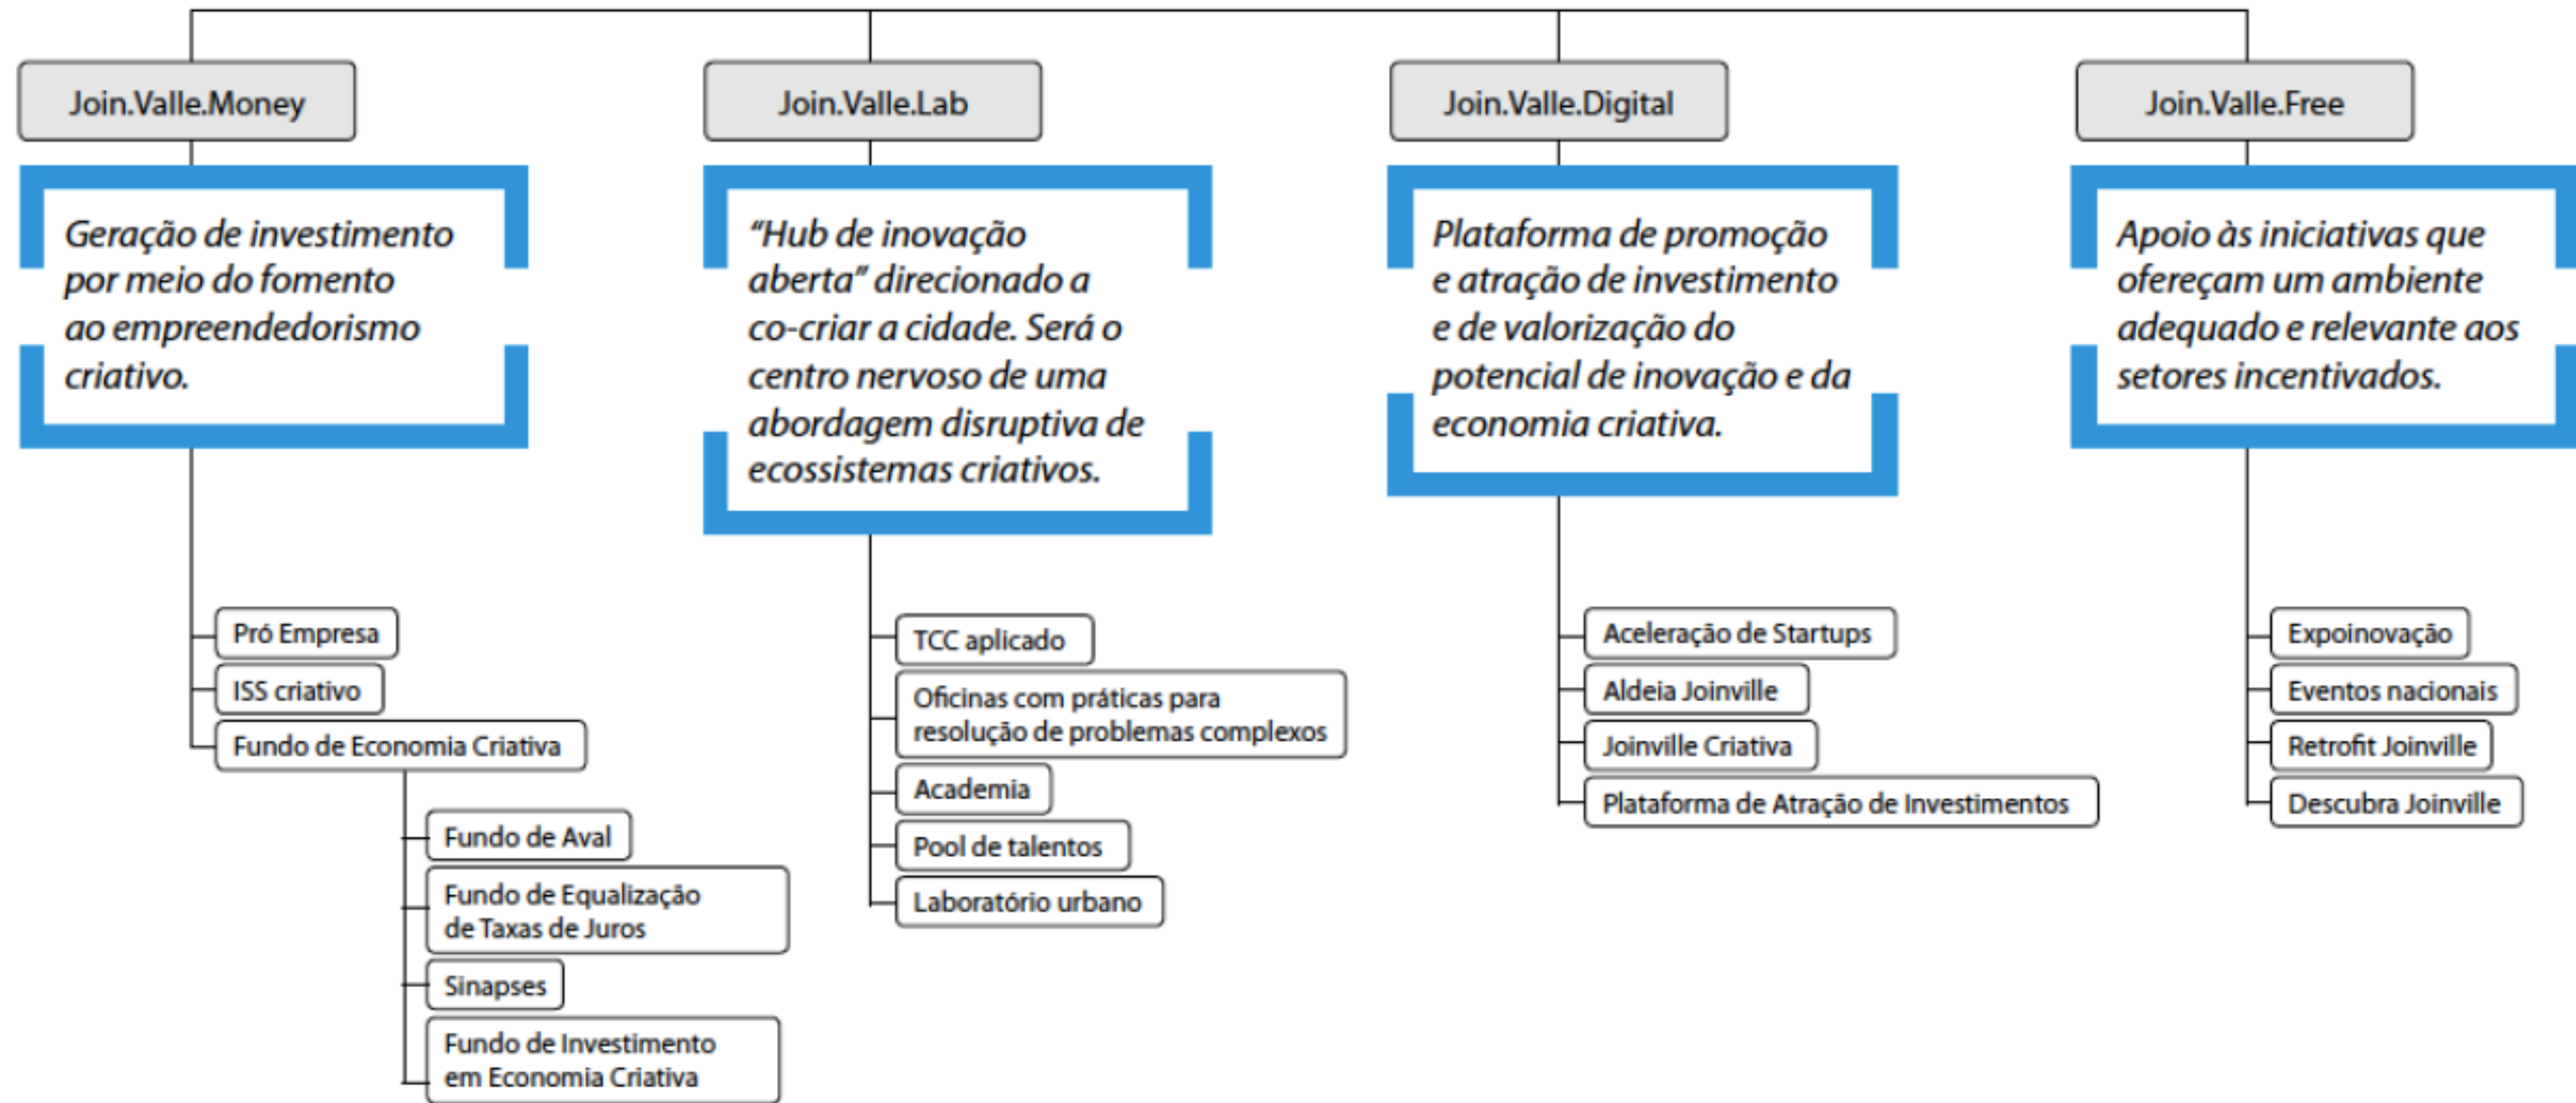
Join.Valle.Money

Geração de investimento por meio do fomento ao empreendedorismo criativo.

Pró Empresa

ISS criativo

Fundo de Economia Criativa

Fundo de Aval

Fundo de Equalização de Taxas de Juros

Sinapses

Fundo de Investimento em Economia Criativa

Join.Valle.Lab

"Hub de inovação aberta" direcionado a co-criar a cidade. Será o centro nervoso de uma abordagem disruptiva de ecossistemas criativos.

TCC aplicado

Oficinas com práticas para resolução de problemas complexos

Academia

Pool de talentos

Laboratório urbano

Join.Valle.Digital

Plataforma de promoção e atração de investimento e de valorização do potencial de inovação e da economia criativa.

Aceleração de Startups

Aldeia Joinville

Joinville Criativa

Plataforma de Atração de Investimentos

Join.Valle.Free

Apoio às iniciativas que ofereçam um ambiente adequado e relevante aos setores incentivados.

Expoinovação

Eventos nacionais

Retrofit Joinville

Descubra Joinville